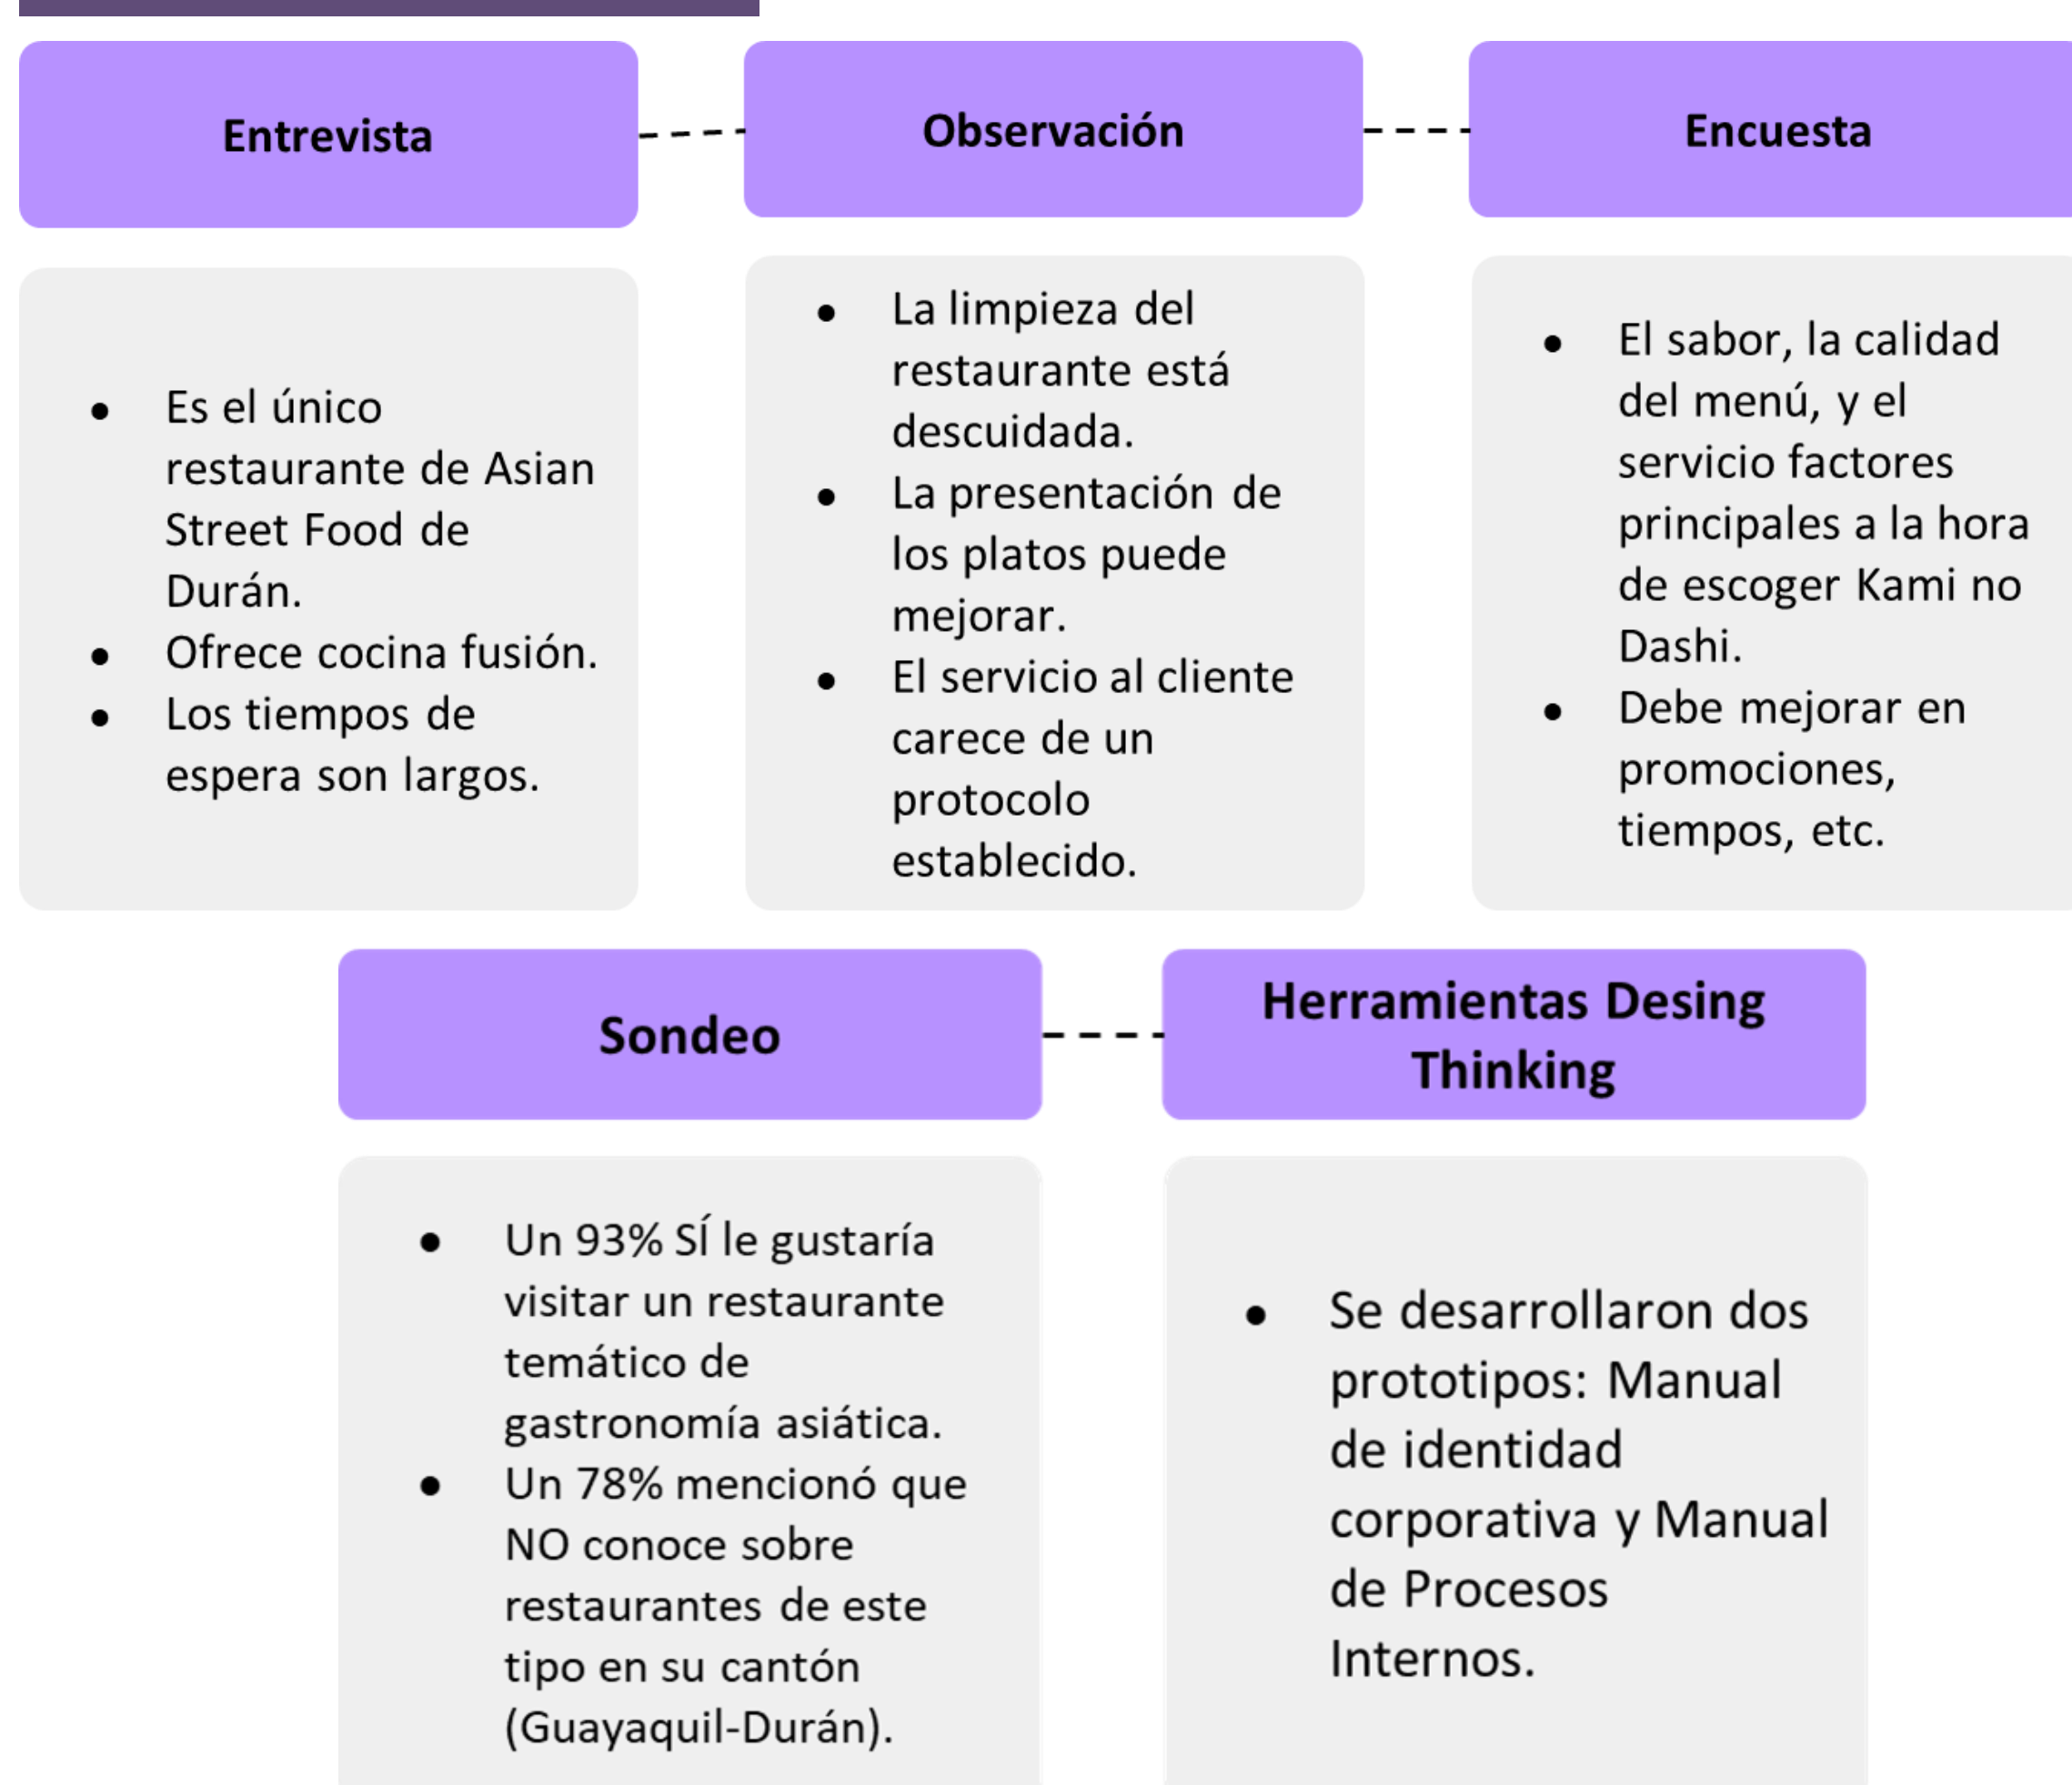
Entrevista

Observación

Encuesta

- Es el único restaurante de Asian Street Food de Durán.
- Ofrece cocina fusión.
- Los tiempos de espera son largos.

- La limpieza del restaurante está descuidada.
- La presentación de los platos puede mejorar.
- El servicio al cliente carece de un protocolo establecido.

- El sabor, la calidad del menú, y el servicio factores principales a la hora de escoger Kami no Dashi.
- Debe mejorar en promociones, tiempos, etc.

Sondeo

Herramientas Desing Thinking

- Un 93% SÍ le gustaría visitar un restaurante temático de gastronomía asiática.
- Un 78% mencionó que NO conoce sobre restaurantes de este tipo en su cantón (Guayaquil-Durán).

- Se desarrollaron dos prototipos: Manual de identidad corporativa y Manual de Procesos Internos.